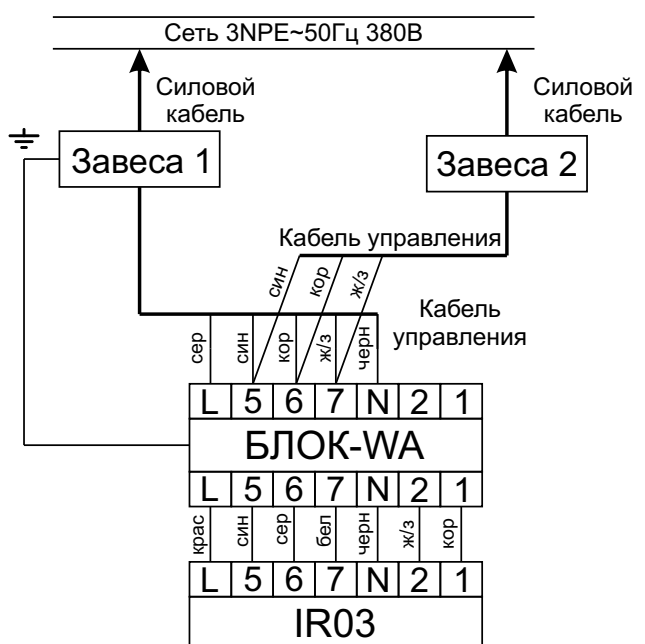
Сеть 3NPE~50Гц 380В

Силовой кабель

Силовой кабель

Завеса 1

Завеса 2

Кабель управления

син кор ж/з

Кабель управления

сер син кор ж/з черн

| L | 5 | 6 | 7 | N | 2 | 1 |
|---|---|---|---|---|---|---|

БЛОК-WA

| L | 5 | 6 | 7 | N | 2 | 1 |
|---|---|---|---|---|---|---|

крас син сер бел черн ж/з кор

| L | 5 | 6 | 7 | N | 2 | 1 |
|---|---|---|---|---|---|---|

IR03